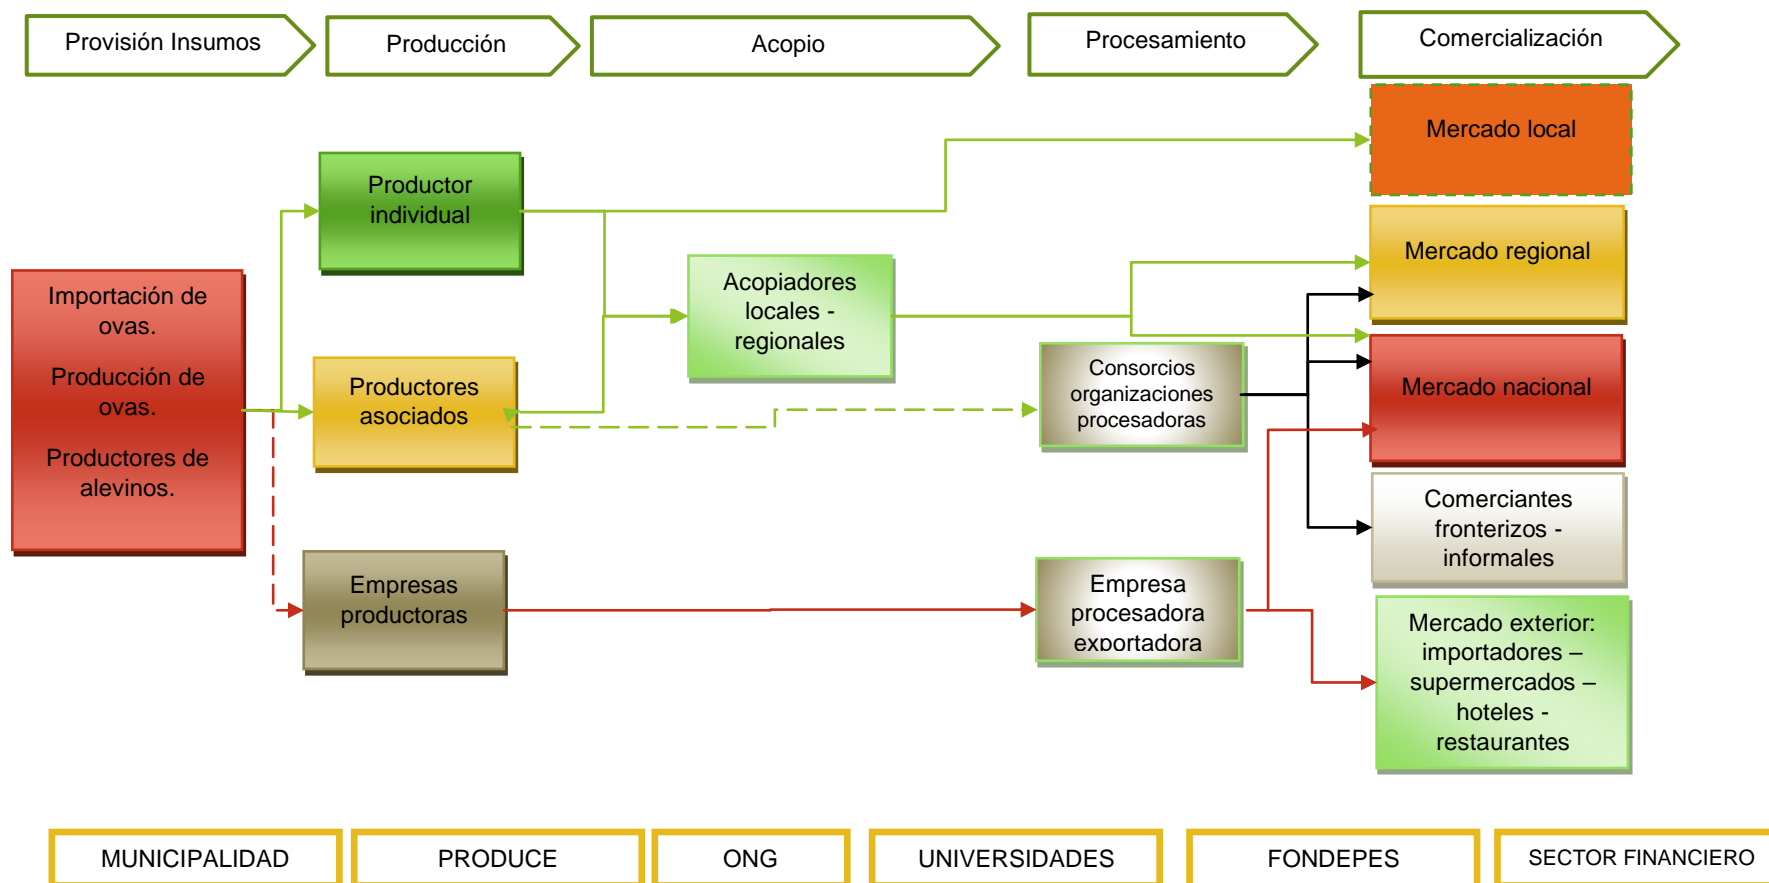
Provisión Insumos

Producción

Acopio

Procesamiento

Comercialización

Mercado local

Productor individual

Mercado regional

Acopiadores locales - regionales

Importación de ovas.

Producción de ovas.

Productores de alevinos.

Productores asociados

Consorcios organizaciones procesadoras

Mercado nacional

Comerciantes fronterizos - informales

Empresas productoras

Empresa procesadora exportadora

Mercado exterior: importadores – supermercados – hoteles - restaurantes

MUNICIPALIDAD

PRODUCE

ONG

UNIVERSIDADES

FONDEPES

SECTOR FINANCIERO